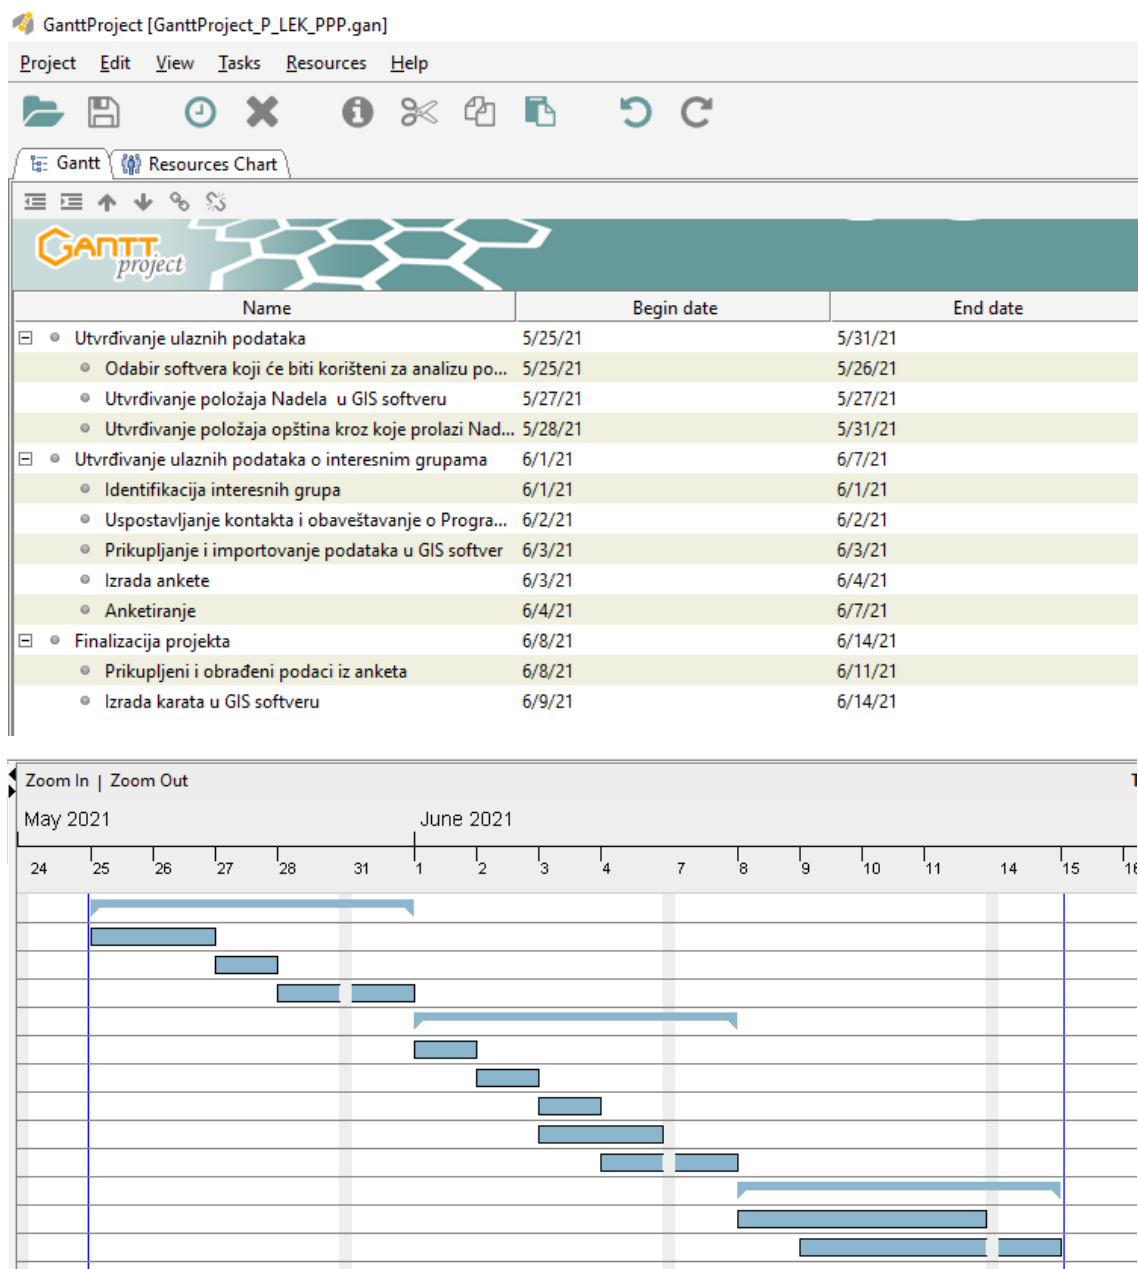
GanttProject [GanttProject_P_LEK_PPP.gan]

Project Edit View Tasks Resources Help

Gantt Resources Chart

GANTT project

| Name | Begin date | End date |
|---|---|---|
| ⊟ Utvrđivanje ulaznih podataka | 5/25/21 | 5/31/21 |
| Odabir softvera koji će biti korišteni za analizu po... | 5/25/21 | 5/26/21 |
| Utvrđivanje položaja Nadela u GIS softveru | 5/27/21 | 5/27/21 |
| Utvrđivanje položaja opština kroz koje prolazi Nad... | 5/28/21 | 5/31/21 |
| ⊟ Utvrđivanje ulaznih podataka o interesnim grupama | 6/1/21 | 6/7/21 |
| Identifikacija interesnih grupa | 6/1/21 | 6/1/21 |
| Uspostavljanje kontakta i obaveštavanje o Progra... | 6/2/21 | 6/2/21 |
| Prikupljanje i importovanje podataka u GIS softver | 6/3/21 | 6/3/21 |
| Izrada ankete | 6/3/21 | 6/4/21 |
| Anketiranje | 6/4/21 | 6/7/21 |
| ⊟ Finalizacija projekta | 6/8/21 | 6/14/21 |
| Prikupljeni i obrađeni podaci iz anketa | 6/8/21 | 6/11/21 |
| Izrada karata u GIS softveru | 6/9/21 | 6/14/21 |

Zoom In | Zoom Out

May 2021 June 2021

24 25 26 27 28 31 1 2 3 4 7 8 9 10 11 14 15 16